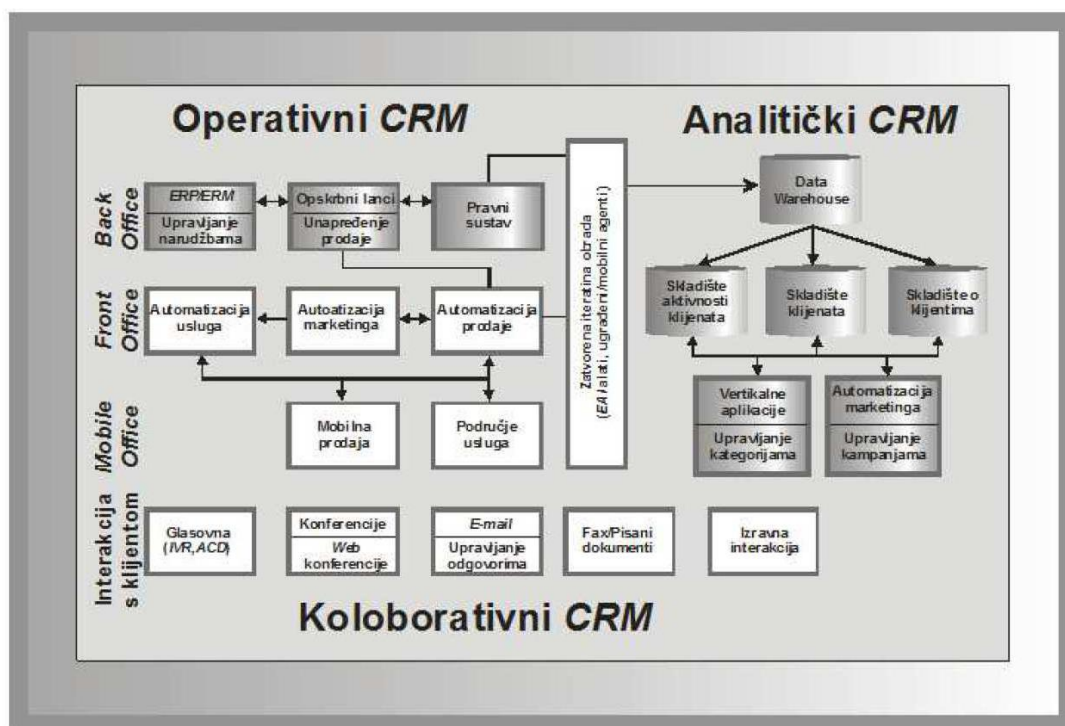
Operativni CRM

Analitički CRM

Back Office

ERP/ERM
Upravljanje narudžbama

Opskrbni lanci
Unapređenje prodaje

Pravni sustav

Zatvorena iterativna obrada (EAI alati, ugrađeni/mobilni agenti)

Data Warehouse

Front Office

Automatizacija usluga

Autoatizacija marketinga

Automatizacija prodaje

Skladište aktivnosti klijenata

Skladište klijenata

Skladište o klijentima

Mobile Office

Mobilna prodaja

Područje usluga

Vertikalne aplikacije
Upravljanje kategorijama

Automatizacija marketinga
Upravljanje kampanjama

Interakcija s klijentom

Glasovna (IVR, ACD)

Konferencije
Web konferencije

E-mail
Upravljanje odgovorima

Fax/Pisani dokumenti

Izravna interakcija

Koloborativni CRM